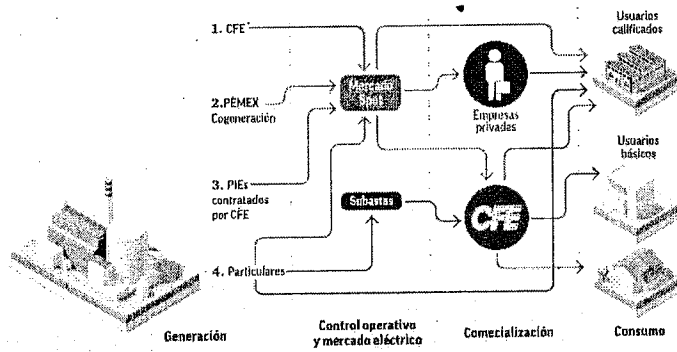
1. CFE

2. PEMEX Cogeneración

3. PIEs contratados por CFE

4. Particulares

Mercado Spot

Subastas

Empresas privadas

CFE

Usuarios calificados

Usuarios básicos

Generación

Control operativo y mercado eléctrico

Comecialización

Consumo